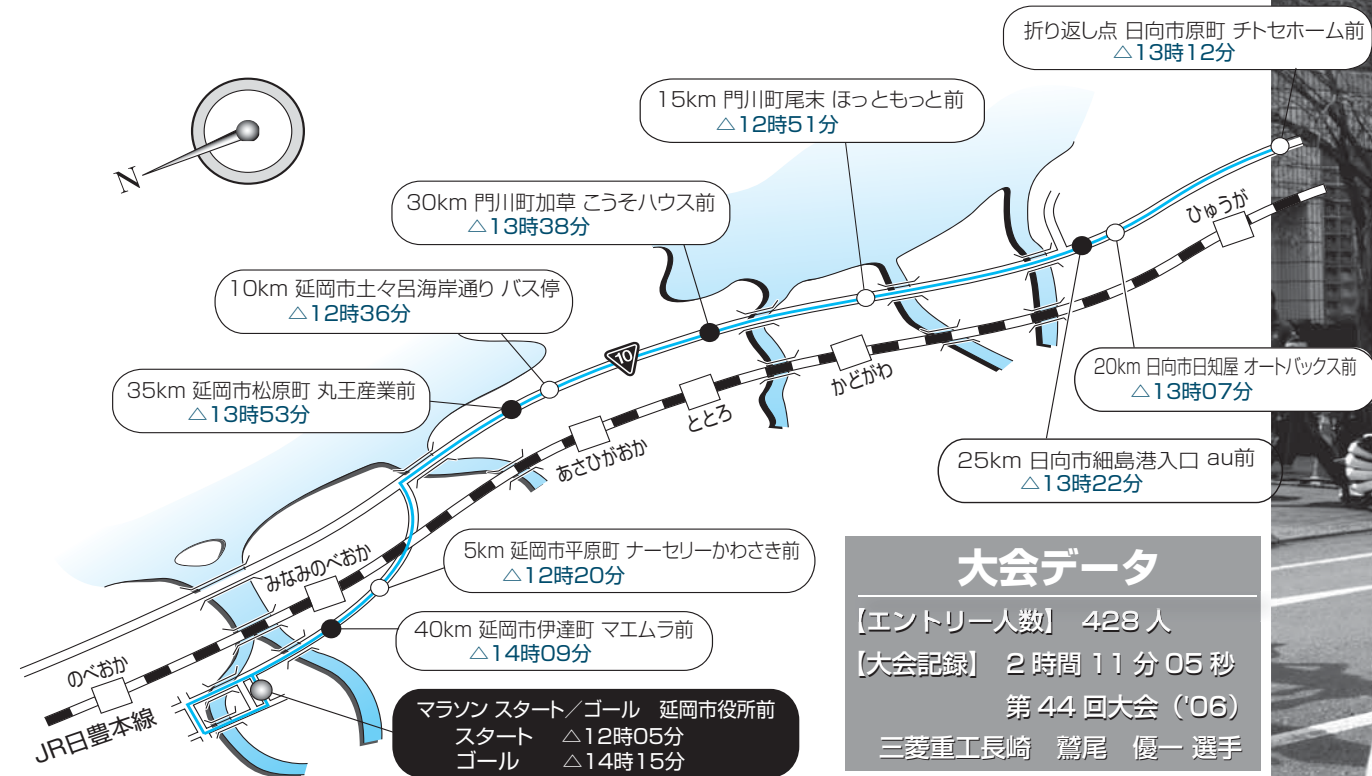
N

折り返し点 日向市原町 チトセホーム前
△13時12分

15km 門川町尾末 ほっともっと前
△12時51分

30km 門川町加草 こうそハウス前
△13時38分

10km 延岡市土々呂海岸通り バス停
△12時36分

35km 延岡市松原町 丸王産業前
△13時53分

10

ひゅうが

かどがわ

ととろ

あさひがおか

20km 日向市日知屋 オートバックス前
△13時07分

25km 日向市細島港入口 au前
△13時22分

5km 延岡市平原町 ナーセリーかわさき前
△12時20分

みなみのべおか

40km 延岡市伊達町 マエムラ前
△14時09分

のべおか

JR日豊本線

マラソン スタート／ゴール　延岡市役所前
スタート　△12時05分
ゴール　△14時15分

大会データ
【エントリー人数】 428 人
【大会記録】 2 時間 11 分 05 秒
第 44 回大会（'06）
三菱重工長崎　鷲尾　優一 選手